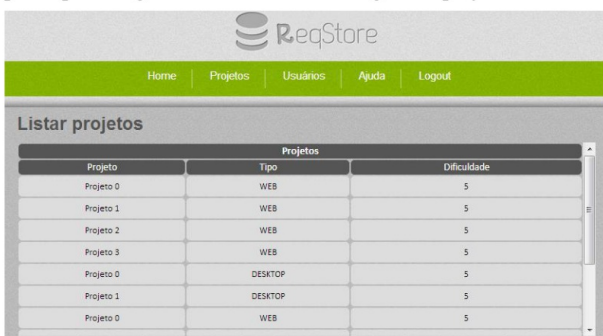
ReqStore

Home | Projetos | Usuários | Ajuda | Logout

Listar projetos

Projetos

| Projeto | Tipo | Dificuldade |
|---|---|---|
| Projeto 0 | WEB | 5 |
| Projeto 1 | WEB | 5 |
| Projeto 2 | WEB | 5 |
| Projeto 3 | WEB | 5 |
| Projeto 0 | DESKTOP | 5 |
| Projeto 1 | DESKTOP | 5 |
| Projeto 0 | WEB | 5 |